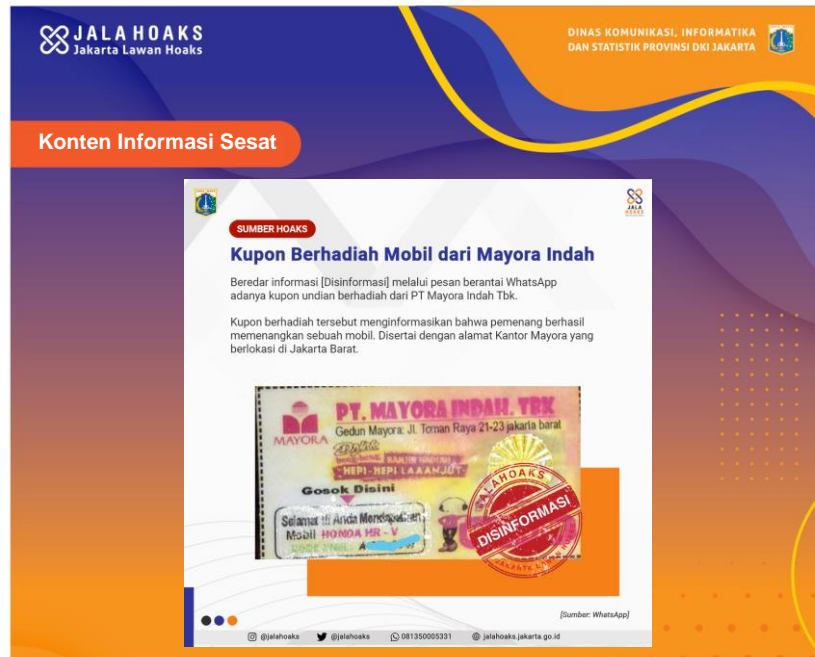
JALA HOAKS
Jakarta Lawan Hoaks

DINAS KOMUNIKASI, INFORMATIKA DAN STATISTIK PROVINSI DKI JAKARTA

Konten Informasi Sesat

JALA HOAKS

SUMBER HOAKS

Kupon Berhadiah Mobil dari Mayora Indah

Beredar informasi [Disinformasi] melalui pesan berantai WhatsApp adanya kupon undian berhadiah dari PT Mayora Indah Tbk.

Kupon berhadiah tersebut menginformasikan bahwa pemenang berhasil memenangkan sebuah mobil. Disertai dengan alamat Kantor Mayora yang berlokasi di Jakarta Barat.

MAYORA
PT. MAYORA INDAH. TBK
Gedun Mayora: Jl. Toman Raya 21-23 jakarta barat
HEPI-HEPI LAAANJUT
Gosok Disini
Selamat !! Anda Mendapatkan
Mobil HONDA HR - V
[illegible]

JALAHOAKS
DISINFORMASI
JAKARTA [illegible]

[Sumber: WhatsApp]

@jalahoaks @jalahoaks 081350005331 jalahoaks.jakarta.go.id